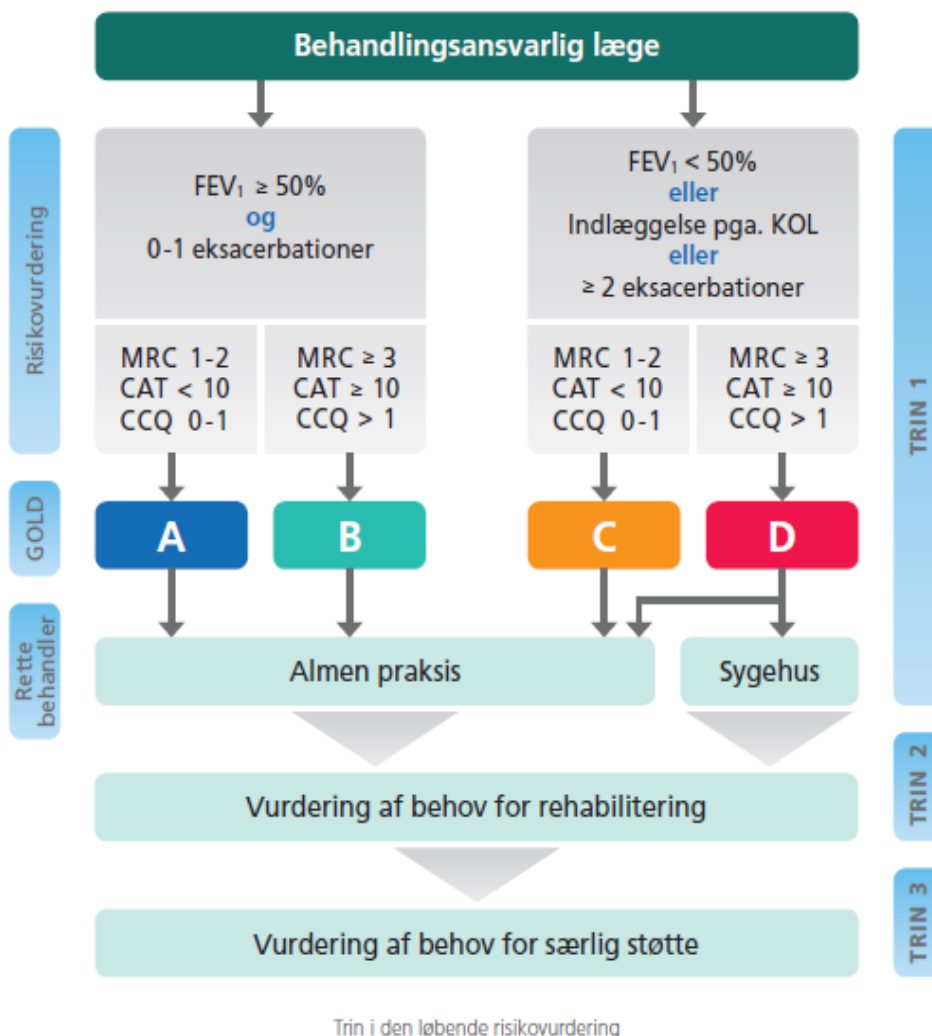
Behandlingsansvarlig læge

Risikovurdering

$FEV_1 \geq 50\%$
og
0-1 eksacerbationer

$FEV_1 < 50\%$
eller
Indlæggelse pga. KOL
eller
≥ 2 eksacerbationer

MRC 1-2
CAT < 10
CCQ 0-1

MRC ≥ 3
CAT ≥ 10
CCQ > 1

MRC 1-2
CAT < 10
CCQ 0-1

MRC ≥ 3
CAT ≥ 10
CCQ > 1

TRIN 1

GOLD

A

B

C

D

Rette behandler

Almen praksis

Sygehus

TRIN 2

Vurdering af behov for rehabilitering

TRIN 3

Vurdering af behov for særlig støtte

Trin i den løbende risikovurdering